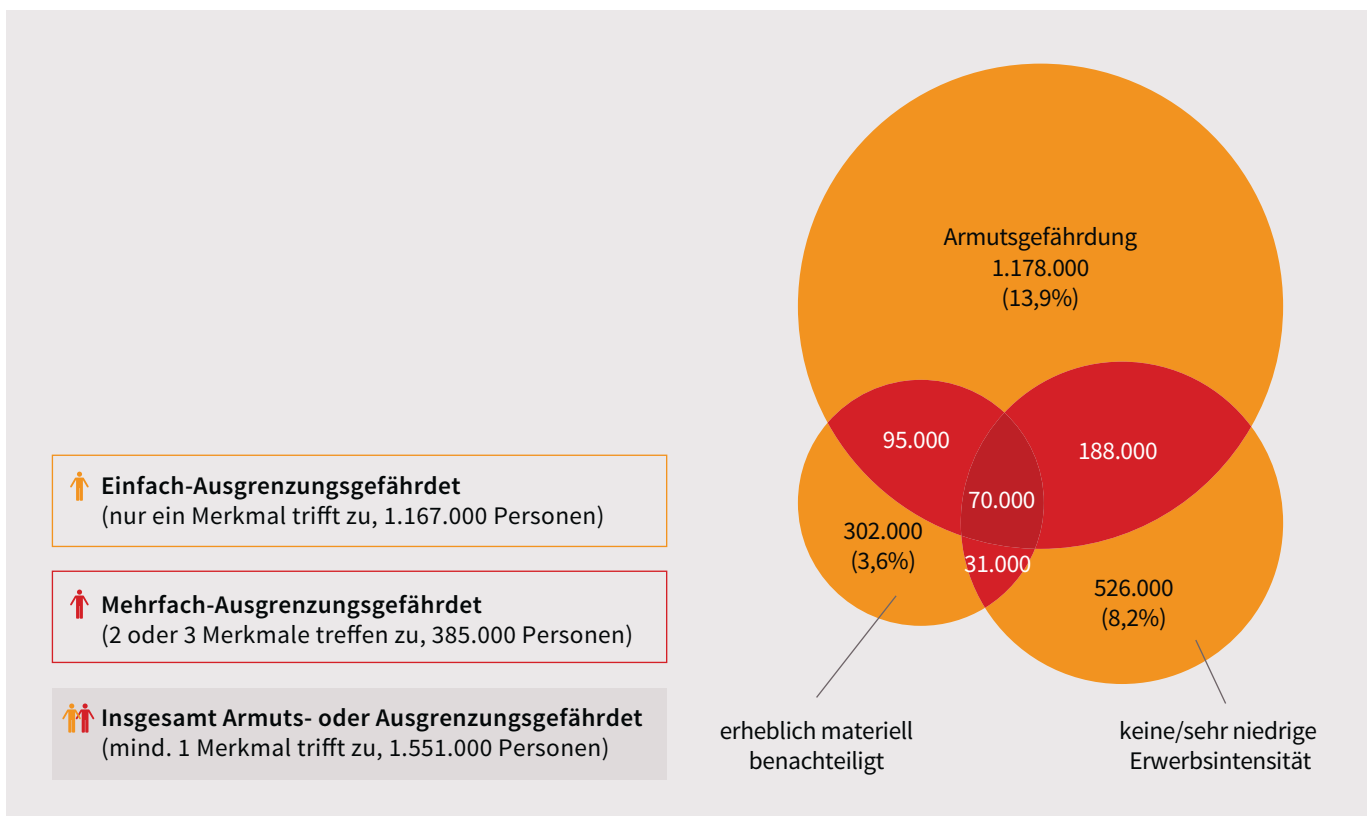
Einfach-Ausgrenzungsgefährdet
(nur ein Merkmal trifft zu, 1.167.000 Personen)

Mehrfach-Ausgrenzungsgefährdet
(2 oder 3 Merkmale treffen zu, 385.000 Personen)

Insgesamt Armuts- oder Ausgrenzungsgefährdet
(mind. 1 Merkmal trifft zu, 1.551.000 Personen)

Armutsgefährdung
1.178.000
(13,9%)

95.000

188.000

70.000

302.000
(3,6%)

31.000

526.000
(8,2%)

erheblich materiell benachteiligt

keine/sehr niedrige Erwerbsintensität